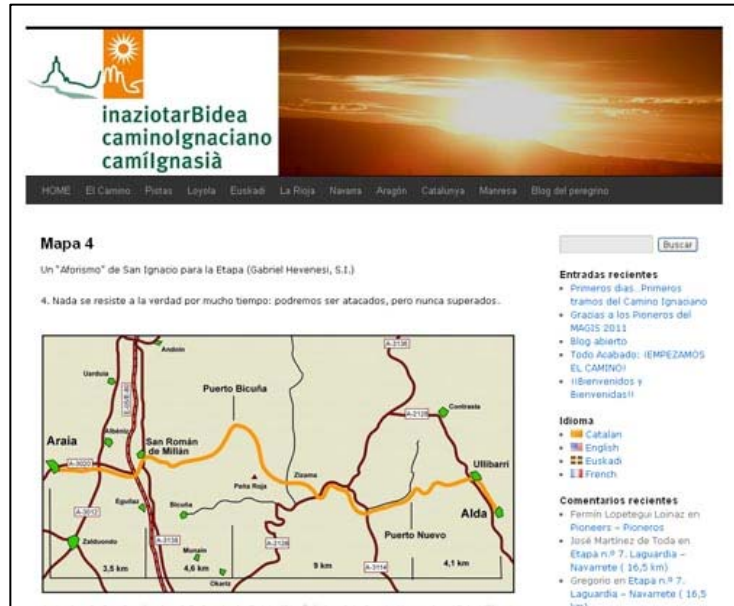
inaziotarBidea
caminoIgnaciano
camíIgnasià

HOME El Camino Pistas Loyola Euskadi La Rioja Navarra Aragón Catalunya Manresa Blog del peregrino

Mapa 4

Un "Aforismo" de San Ignacio para la Etapa (Gabriel Hevenesi, S.I.)

4. Nada se resiste a la verdad por mucho tiempo: podremos ser atacados, pero nunca superados.

Andoin
Uardoia
Albéniz
Puerto Bicuña
A-2128
A-2128
Contrasta
Araia
San Román de Millán
A-3020
Peña Roja
Zioraza
Ullibarri
Eguilaz
A-3012
Bicuña
Zalduondo
A-3138
Munain
A-2128
Puerto Nuevo
Alda
A-3114
Okariz
3,5 km
4,6 km
9 km
4,1 km

Buscar

Entradas recientes
- Primeros días. Primeros tramos del Camino Ignaciano
- Gracias a los Pioneros del MAGIS 2011
- Blog abierto
- Todo Acabado: ¡EMPEZAMOS EL CAMINO!
- ¡¡Bienvenidos y Bienvenidas!!

Idioma
- Catalan
- English
- Euskadi
- French

Comentarios recientes
- Fermín Lopetegui Loinaz en Pioneers – Pioneros
- José Martínez de Toda en Etapa n.º 7. Laguardia – Navarrete ( 16,5 km)
- Gregorio en Etapa n.º 7. Laguardia – Navarrete ( 16,5 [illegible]